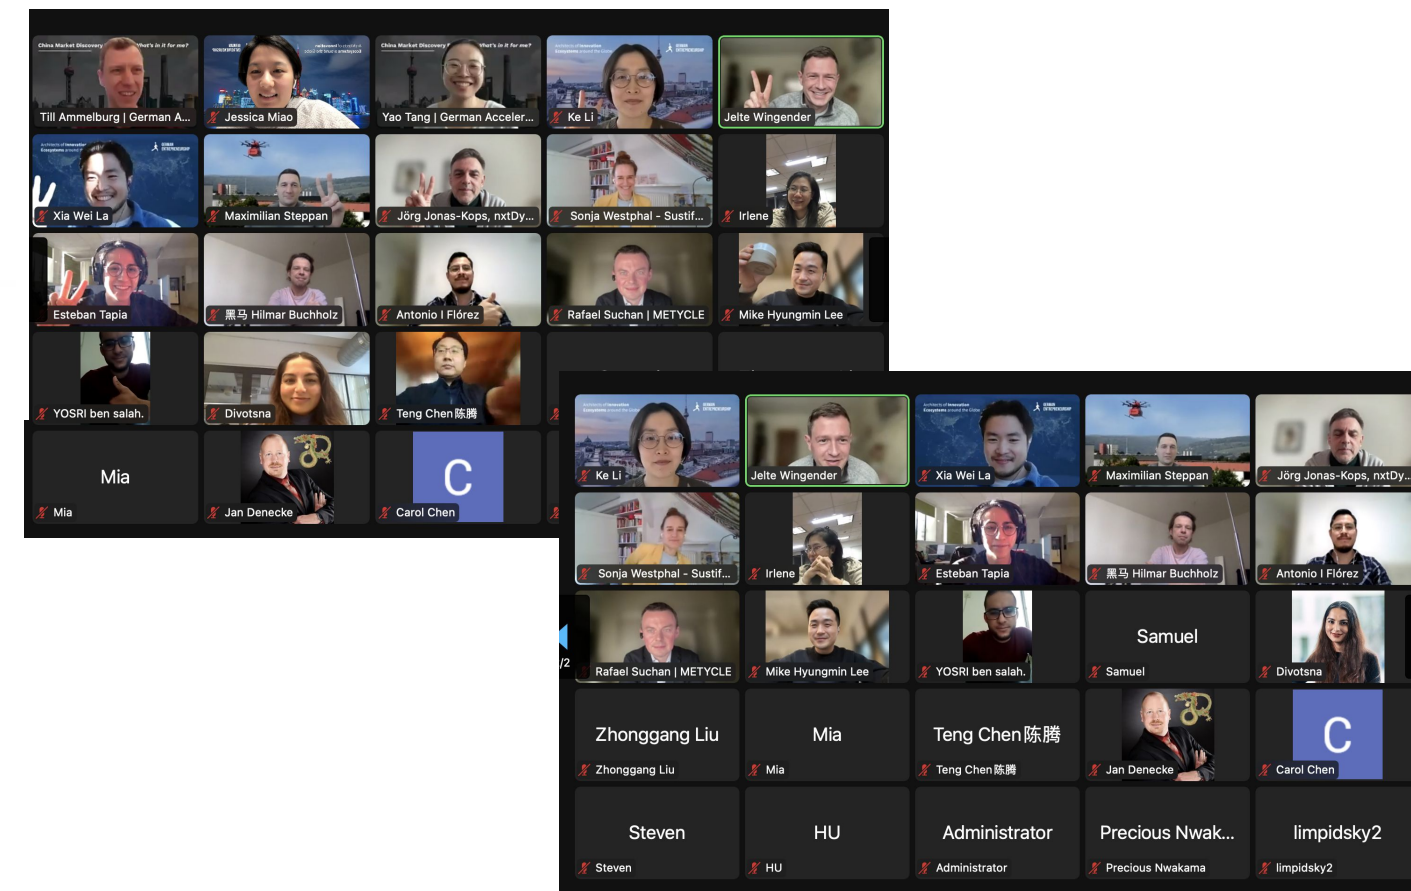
Till Ammelburg | German A...
Jessica Miao
Yao Tang | German Acceler...
Ke Li
Jelte Wingender
Xia Wei La
Maximilian Steppan
Jörg Jonas-Kops, nxtDy...
Sonja Westphal - Sustif...
Irlene
Esteban Tapia
黑马 Hilmar Buchholz
Antonio I Flórez
Rafael Suchan | METYCLE
Mike Hyungmin Lee
YOSRI ben salah.
Divotsna
Teng Chen陈腾
Mia
Mia
Jan Denecke
C
Carol Chen

Ke Li
Jelte Wingender
Xia Wei La
Maximilian Steppan
Jörg Jonas-Kops, nxtDy...
Sonja Westphal - Sustif...
Irlene
Esteban Tapia
黑马 Hilmar Buchholz
Antonio I Flórez
Rafael Suchan | METYCLE
Mike Hyungmin Lee
YOSRI ben salah.
Samuel
Samuel
Divotsna
/2
Zhonggang Liu
Zhonggang Liu
Mia
Mia
Teng Chen陈腾
Teng Chen陈腾
Jan Denecke
C
Carol Chen
Steven
Steven
HU
HU
Administrator
Administrator
Precious Nwak...
Precious Nwakama
limpidsky2
limpidsky2